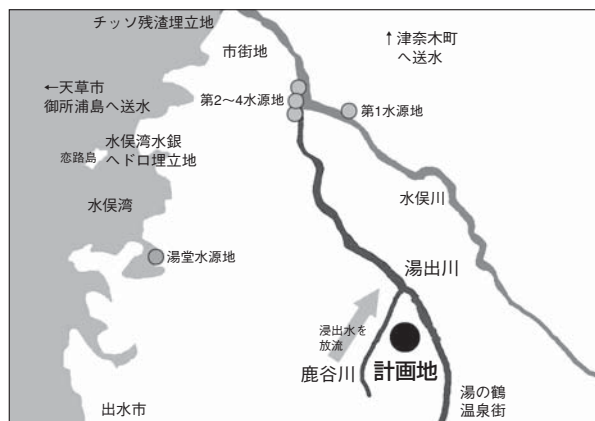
チッソ残渣埋立地

市街地

↑津奈木町
へ送水

←天草市
御所浦島へ送水

第2～4水源地

第1水源地

水俣湾水銀
ヘドロ埋立地

恋路島

水俣湾

水俣川

湯堂水源地

湯出川

浸出水を
放流

鹿谷川

計画地

湯の鶴
温泉街

出水市